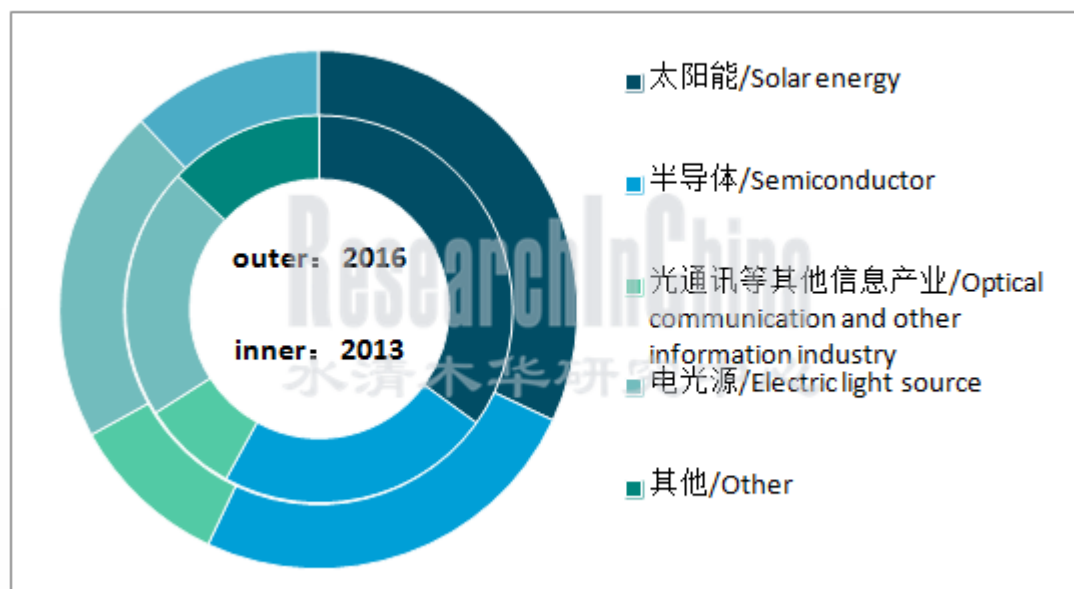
outer：2016

inner：2013

太阳能/Solar energy

半导体/Semiconductor

光通讯等其他信息产业/Optical communication and other information industry

电光源/Electric light source

其他/Other

ResearchInChina
水清木华研究中心